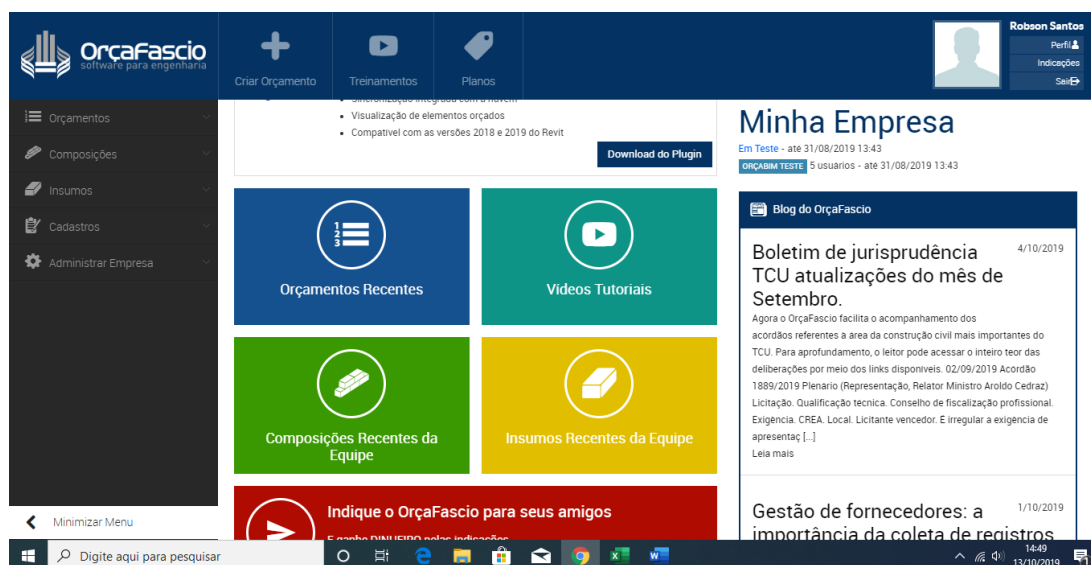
OrçaFascio
software para engenharia

Criar Orçamento
Treinamentos
Planos

Robson Santos
Perfil
Indicações
Sair

Orçamentos
Composições
Insumos
Cadastros
Administrar Empresa

Minimizar Menu

Sincronização integrada com a nuvem
Visualização de elementos orçados
Compatível com as versões 2018 e 2019 do Revit

Download do Plugin

Orçamentos Recentes
Vídeos Tutoriais
Composições Recentes da Equipe
Insumos Recentes da Equipe

Indique o OrçaFascio para seus amigos
E ganhe DINHEIRO pelas indicações

Minha Empresa
Em Teste - ate 31/08/2019 13:43
ORÇABIM TESTE 5 usuarios - ate 31/08/2019 13:43

Blog do OrçaFascio

Boletim de jurisprudência TCU atualizações do mês de Setembro.
4/10/2019
Agora o OrçaFascio facilita o acompanhamento dos acordãos referentes a area da construção civil mais importantes do TCU. Para aprofundamento, o leitor pode acessar o inteiro teor das deliberações por meio dos links disponiveis. 02/09/2019 Acordão 1889/2019 Plenario (Representação, Relator Ministro Aroldo Cedraz) Licitação. Qualificação tecnica. Conselho de fiscalização profissional. Exigencia. CREA. Local. Licitante vencedor. É irregular a exigencia de apresentaç [...]
Leia mais

Gestão de fornecedores: a importância da coleta de registros
1/10/2019

Digite aqui para pesquisar
14:49
13/10/2019